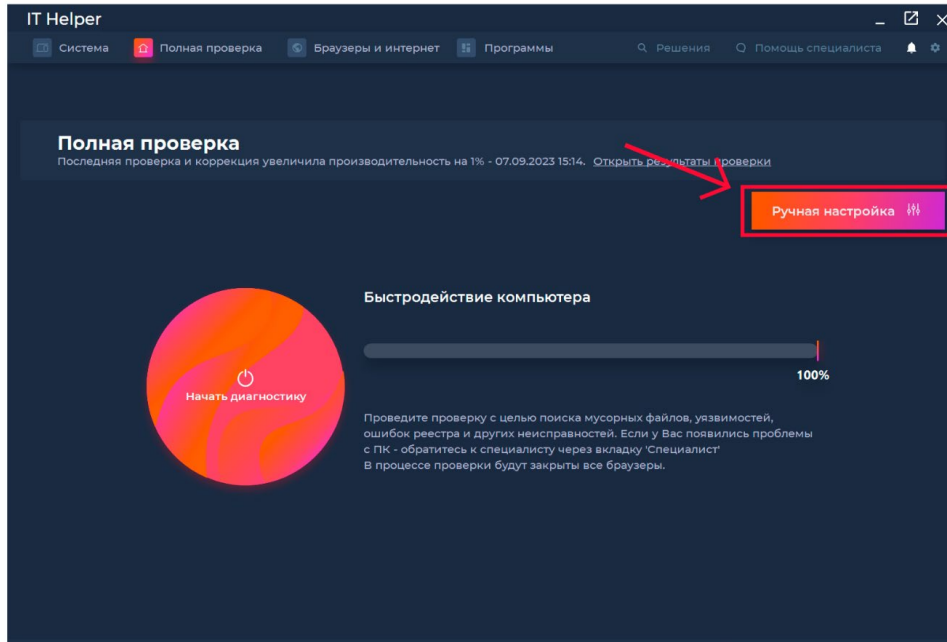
IT Helper

Система Полная проверка Браузеры и интернет Программы Решения Помощь специалиста

Полная проверка
Последняя проверка и коррекция увеличила производительность на 1% - 07.09.2023 15:14. Открыть результаты проверки

Ручная настройка

Быстродействие компьютера

100%

Начать диагностику

Проведите проверку с целью поиска мусорных файлов, уязвимостей, ошибок реестра и других неисправностей. Если у Вас появились проблемы с ПК - обратитесь к специалисту через вкладку 'Специалист'
В процессе проверки будут закрыты все браузеры.